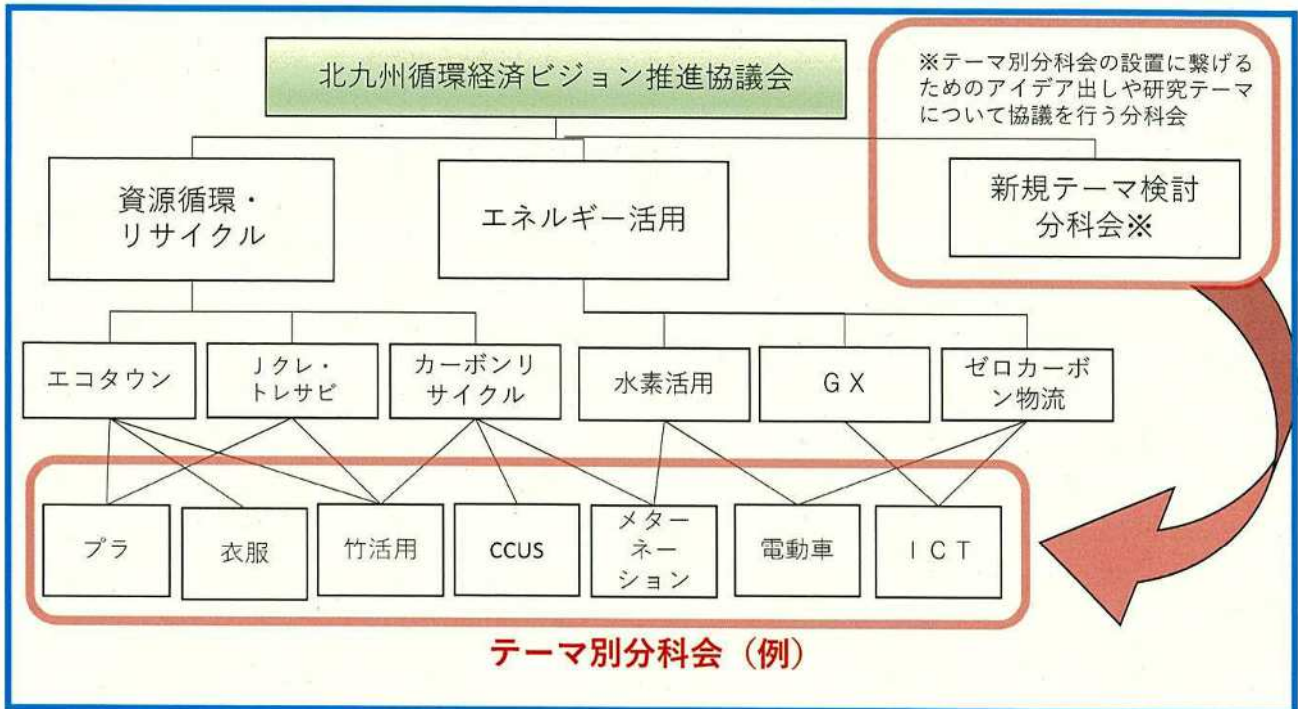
北九州循環経済ビジョン推進協議会

※テーマ別分科会の設置に繋げるためのアイデア出しや研究テーマについて協議を行う分科会

資源循環・リサイクル

エネルギー活用

新規テーマ検討分科会※

エコタウン

Ｊクレ・トレサビ

カーボンリサイクル

水素活用

ＧＸ

ゼロカーボン物流

プラ

衣服

竹活用

CCUS

メターネーション

電動車

ＩＣＴ

テーマ別分科会（例）